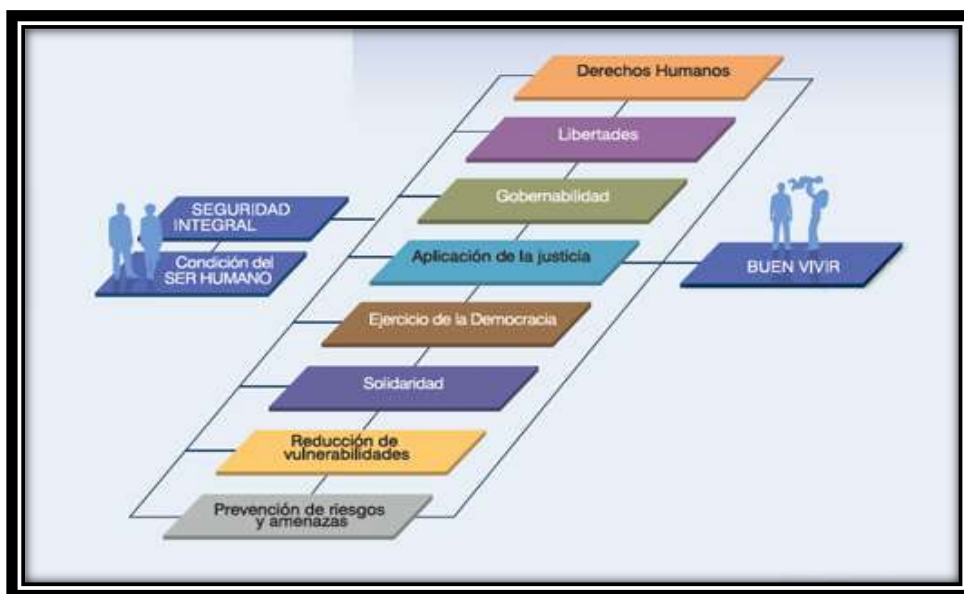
SEGURIDAD INTEGRAL

Condición del SER HUMANO

Derechos Humanos

Libertades

Gobernabilidad

Aplicación de la justicia

Ejercicio de la Democracia

Solidaridad

Reducción de vulnerabilidades

Prevención de riesgos y amenazas

BUEN VIVIR